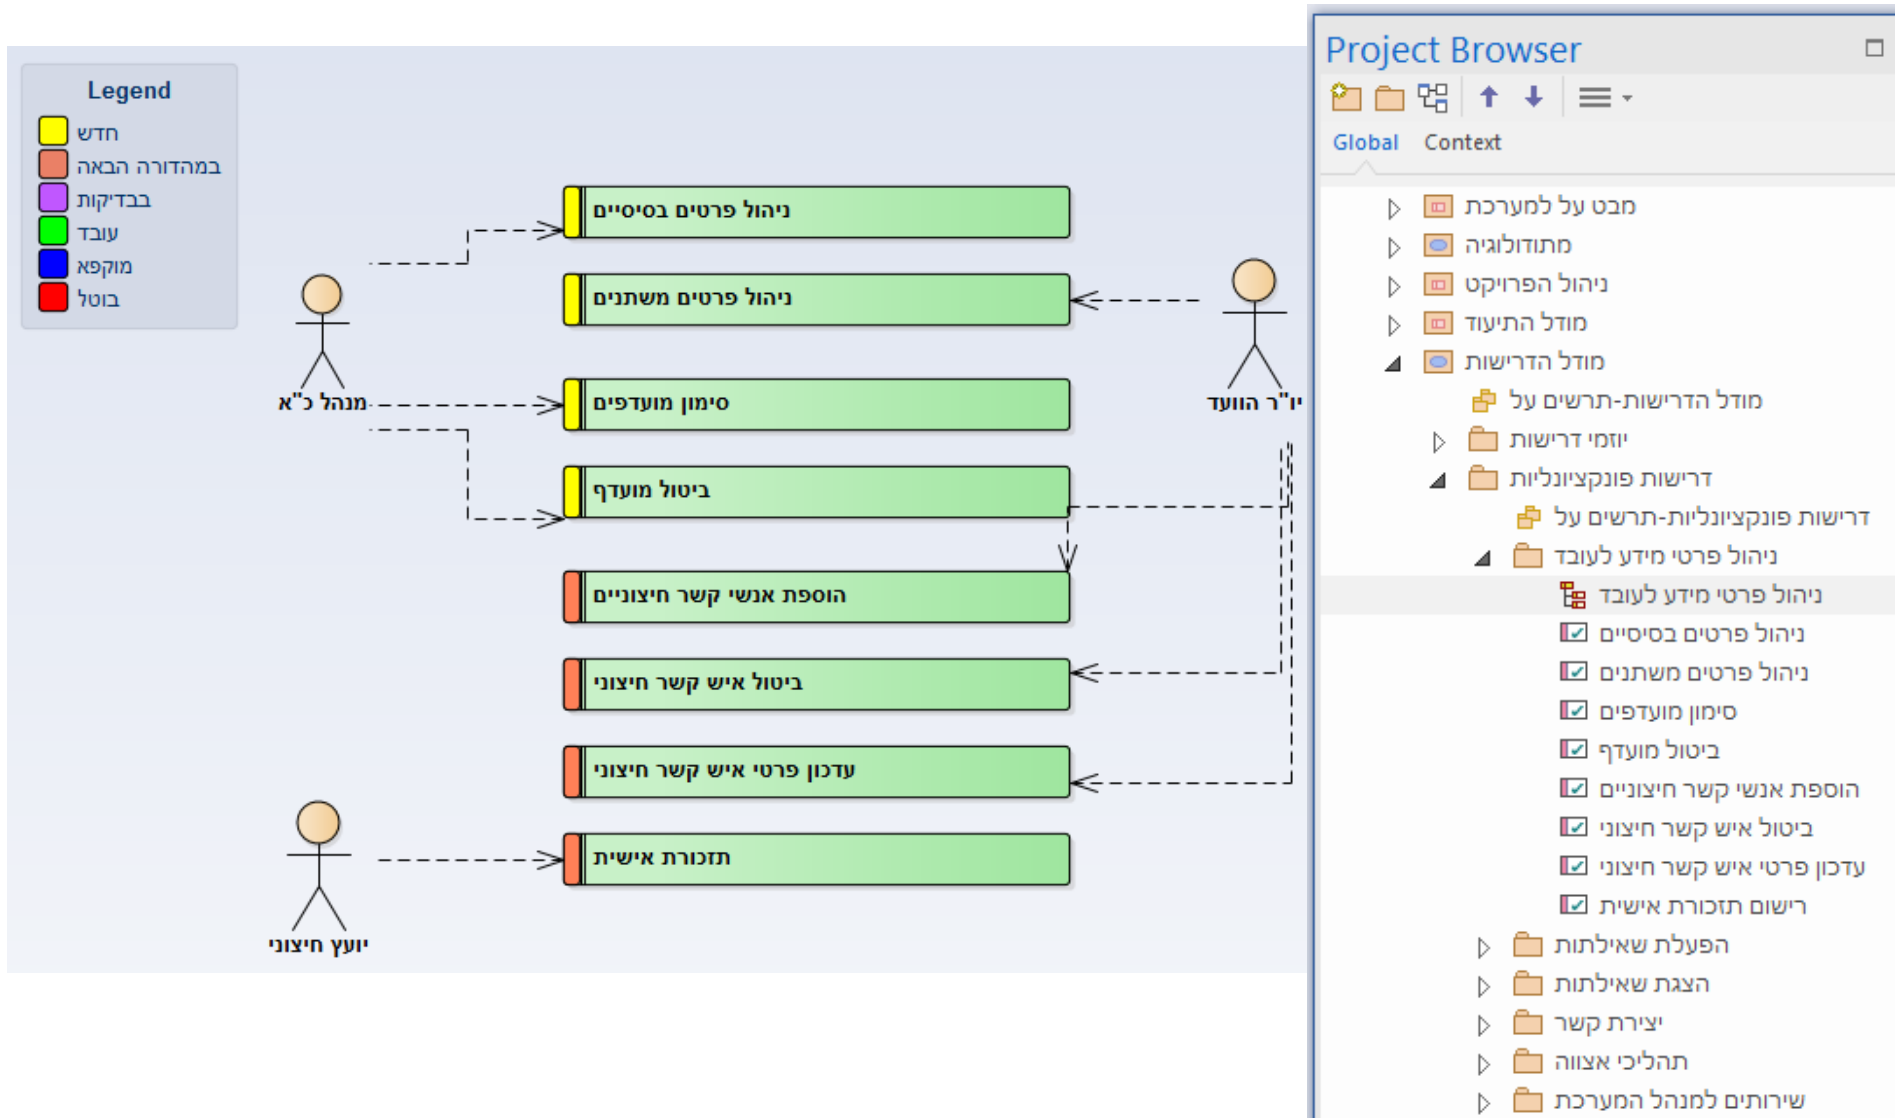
Legend
חדש
במהדורה הבאה
בבדיקות
עובד
מוקפא
בוטל

ניהול פרטים בסיסיים
ניהול פרטים משתנים
סימון מועדפים
ביטול מועדף
הוספת אנשי קשר חיצוניים
ביטול איש קשר חיצוני
עדכון פרטי איש קשר חיצוני
תזכורת אישית

מנהל כ"א
יו"ר הוועד
יועץ חיצוני

Project Browser
Global Context
מבט על למערכת
מתודולוגיה
ניהול הפרויקט
מודל התיעוד
מודל הדרישות
מודל הדרישות-תרשים על
יוזמי דרישות
דרישות פונקציונליות
דרישות פונקציונליות-תרשים על
ניהול פרטי מידע לעובד
ניהול פרטי מידע לעובד
ניהול פרטים בסיסיים
ניהול פרטים משתנים
סימון מועדפים
ביטול מועדף
הוספת אנשי קשר חיצוניים
ביטול איש קשר חיצוני
עדכון פרטי איש קשר חיצוני
רישום תזכורת אישית
הפעלת שאילתות
הצגת שאילתות
יצירת קשר
תהליכי אצווה
שירותים למנהל המערכת